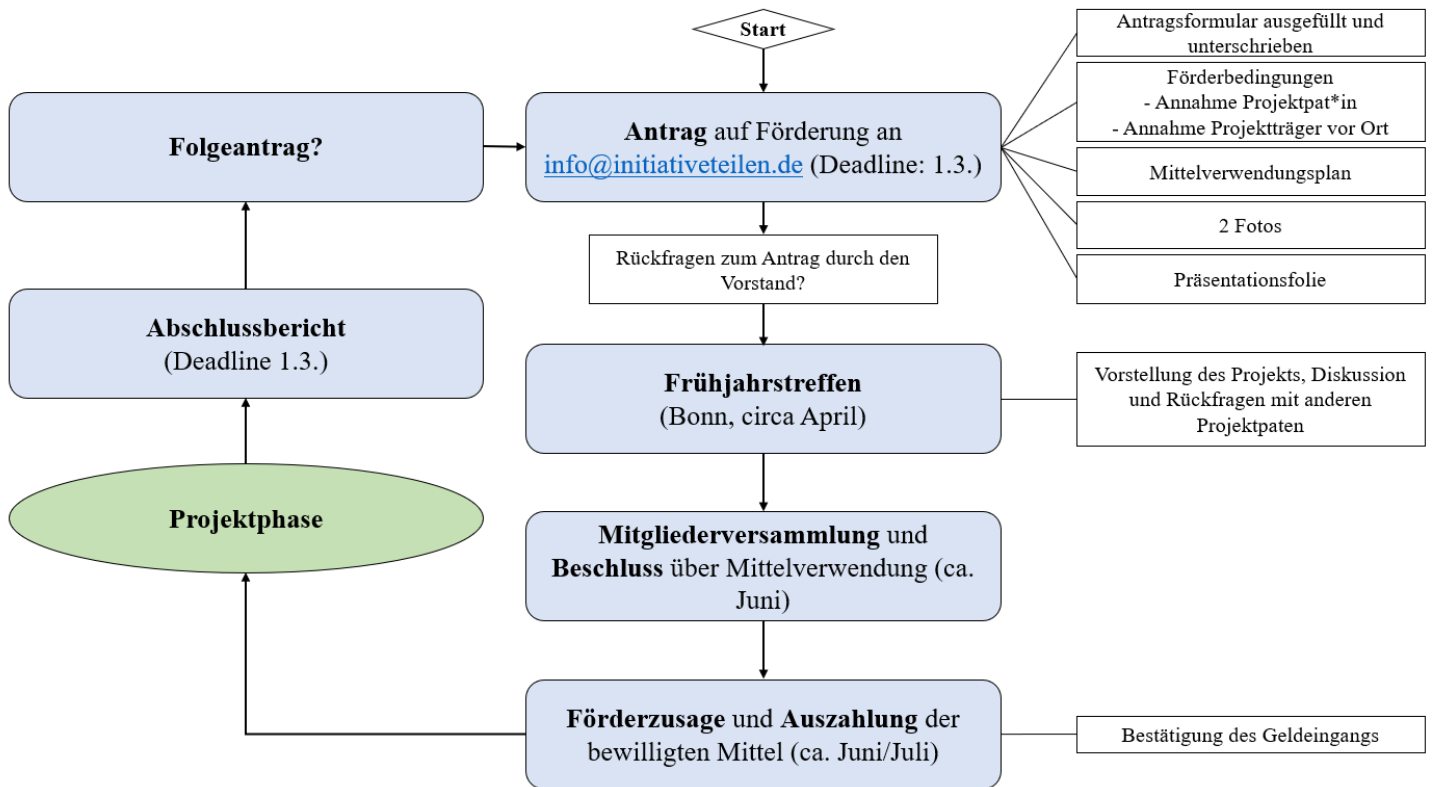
Start

Antrag auf Förderung an info@initiativeteilen.de (Deadline: 1.3.)

Antragsformular ausgefüllt und unterschrieben

Förderbedingungen
- Annahme Projektpat*in
- Annahme Projektträger vor Ort

Mittelverwendungsplan

2 Fotos

Präsentationsfolie

Rückfragen zum Antrag durch den Vorstand?

Frühjahrstreffen
(Bonn, circa April)

Vorstellung des Projekts, Diskussion und Rückfragen mit anderen Projektpaten

Mitgliederversammlung und Beschluss über Mittelverwendung (ca. Juni)

Förderzusage und Auszahlung der bewilligten Mittel (ca. Juni/Juli)

Bestätigung des Geldeingangs

Projektphase

Abschlussbericht
(Deadline 1.3.)

Folgeantrag?